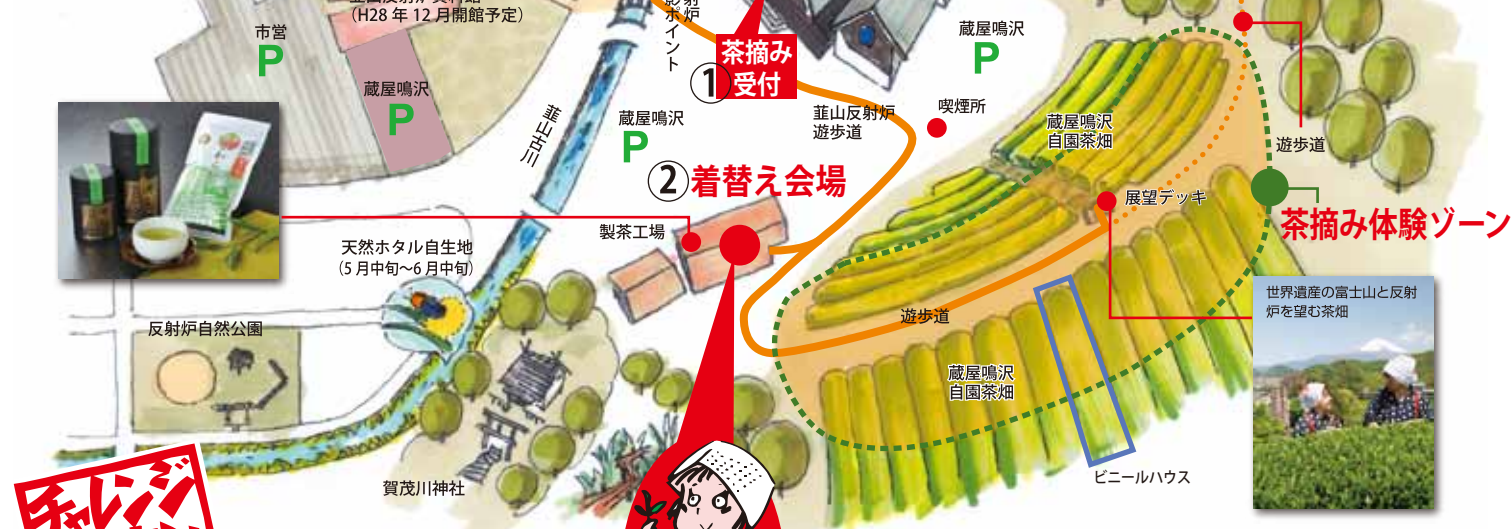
(H28年12月開館予定)

市営
P

蔵屋鳴沢
P

影ポイント

茶摘み受付
①

蔵屋鳴沢
P

韮山古川

蔵屋鳴沢
P

韮山反射炉遊歩道

喫煙所

②着替え会場

蔵屋鳴沢自園茶畑

遊歩道

展望デッキ

茶摘み体験ゾーン

製茶工場

天然ホタル自生地
(5月中旬~6月中旬)

反射炉自然公園

遊歩道

蔵屋鳴沢自園茶畑

世界遺産の富士山と反射炉を望む茶畑

ビニールハウス

賀茂川神社

チャレンジ